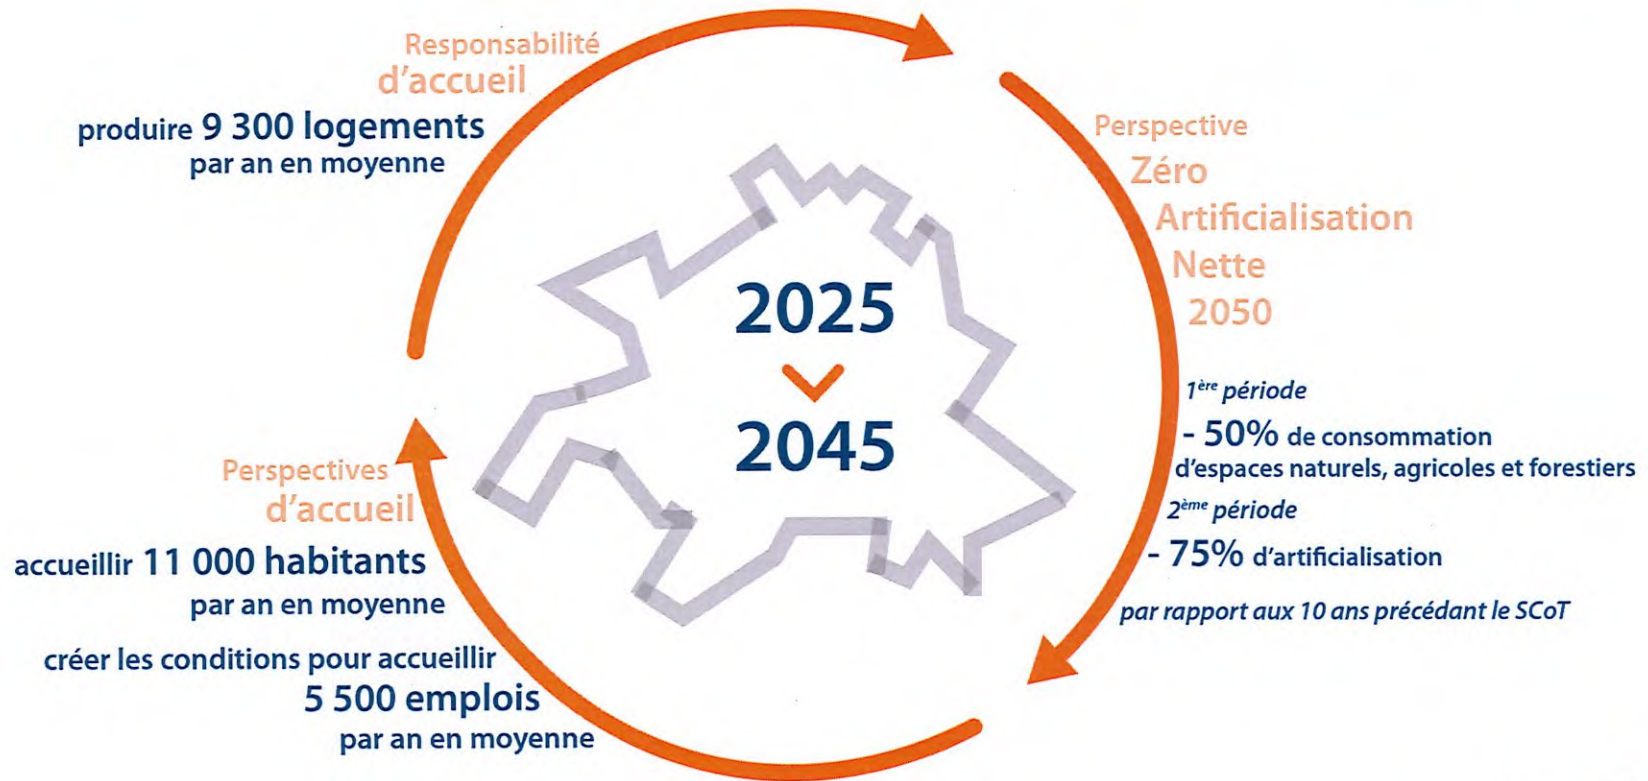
Responsabilité d'accueil

produire 9 300 logements par an en moyenne

Perspective Zéro Artificialisation Nette 2050

2025

2045

$1^{ère}$ période

- 50% de consommation d'espaces naturels, agricoles et forestiers

$2^{ème}$ période

- 75% d'artificialisation

par rapport aux 10 ans précédant le SCoT

Perspectives d'accueil

accueillir 11 000 habitants par an en moyenne

créer les conditions pour accueillir 5 500 emplois par an en moyenne